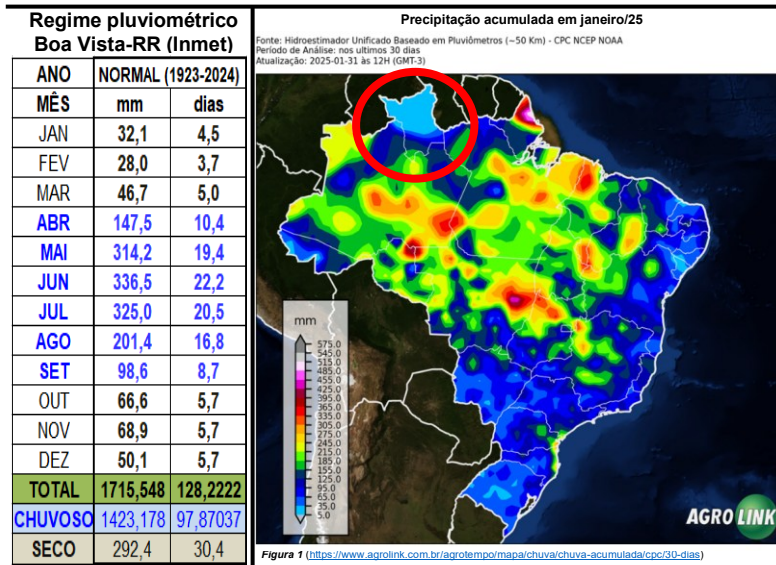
Regime pluviométrico Boa Vista-RR (Inmet)

| ANO | NORMAL (1923-2024) | |
|---|---|---|
| MÊS | mm | dias |
| JAN | 32,1 | 4,5 |
| FEV | 28,0 | 3,7 |
| MAR | 46,7 | 5,0 |
| ABR | 147,5 | 10,4 |
| MAI | 314,2 | 19,4 |
| JUN | 336,5 | 22,2 |
| JUL | 325,0 | 20,5 |
| AGO | 201,4 | 16,8 |
| SET | 98,6 | 8,7 |
| OUT | 66,6 | 5,7 |
| NOV | 68,9 | 5,7 |
| DEZ | 50,1 | 5,7 |
| TOTAL | 1715,548 | 128,2222 |
| CHUVOSO | 1423,178 | 97,87037 |
| SECO | 292,4 | 30,4 |

Precipitação acumulada em janeiro/25

Fonte: Hidroestimador Unificado Baseado em Pluviômetros (~50 Km) - CPC NCEP NOAA
Período de Análise: nos ultimos 30 dias
Atualização: 2025-01-31 às 12H (GMT-3)

mm
575.0
545.0
515.0
485.0
455.0
425.0
395.0
365.0
335.0
305.0
275.0
245.0
215.0
185.0
155.0
125.0
95.0
65.0
35.0
5.0

AGROLINK

Figura 1 (https://www.agrolink.com.br/agrotempo/mapa/chuva/chuva-acumulada/cpc/30-dias)